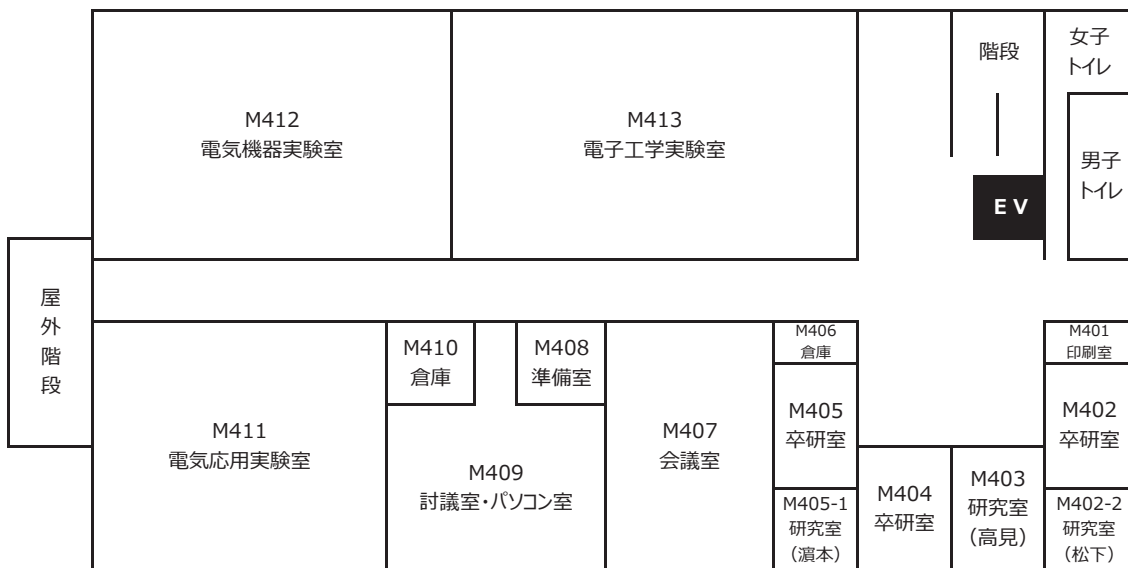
M412
電気機器実験室

M413
電子工学実験室

階段

女子
トイレ

男子
トイレ

E V

屋
外
階
段

M411
電気応用実験室

M410
倉庫

M408
準備室

M409
討議室・パソコン室

M407
会議室

M406
倉庫

M405
卒研室

M405-1
研究室
（濵本）

M404
卒研室

M403
研究室
（高見）

M401
印刷室

M402
卒研室

M402-2
研究室
（松下）